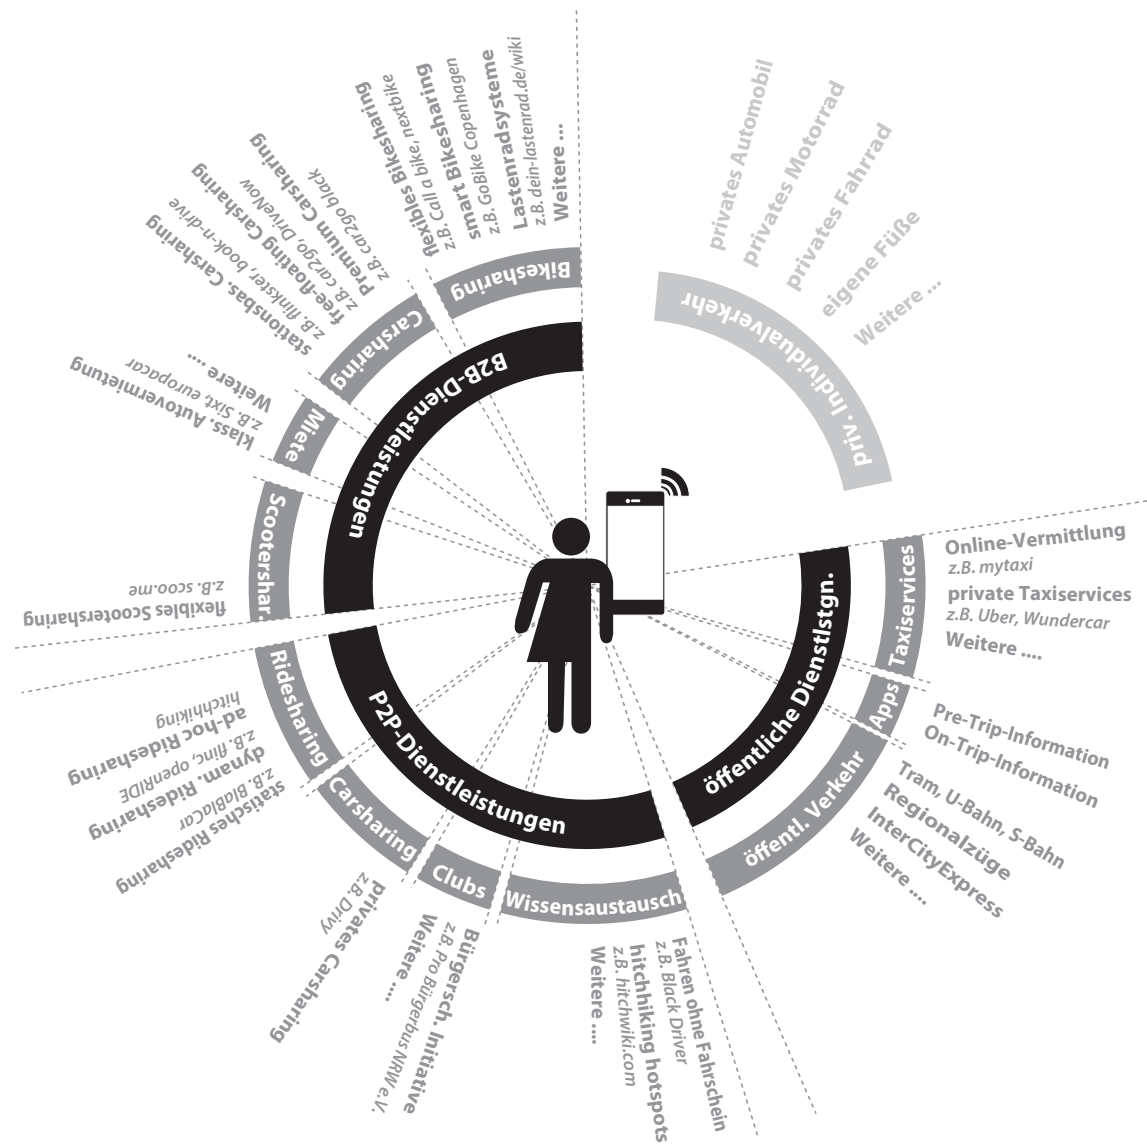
B2B-Dienstleistungen

Bikesharing
flexibles Bikesharing
z.B. Call a bike, nextbike
smart Bikesharing
z.B. GoBike Copenhagen
Lastenradsysteme
z.B. dein-lastenrad.de/wiki
Weitere ...

Carsharing
Premium Carsharing
z.B. car2go black
free-floating Carsharing
z.B. car2go, DriveNow
stationsbas. Carsharing
z.B. flinkster, book-n-drive

Miete
klass. Autovermietung
z.B. Sixt, europcar
Weitere ...

Scootershar.
flexibles Scootersharing
z.B. scoo.me

priv. Individualverkehr
privates Automobil
privates Motorrad
privates Fahrrad
eigene Füße
Weitere ...

öffentliche Dienstlstgn.

Taxiservices
Online-Vermittlung
z.B. mytaxi
private Taxiservices
z.B. Uber, Wundercar
Weitere ....

Apps
Pre-Trip-Information
On-Trip-Information

öffentl. Verkehr
Tram, U-Bahn, S-Bahn
Regionalzüge
InterCityExpress
Weitere ...

P2P-Dienstleistungen

Wissensaustausch
Fahren ohne Fahrschein
z.B. Black Driver
hitchhiking hotspots
z.B. hitchwiki.com
Weitere ...

Clubs
Bürgersch. Initiative
z.B. Pro Bürgerbus NRW e.V.
Weitere ...

Carsharing
privates Carsharing
z.B. Drivy

Ridesharing
statisches Ridesharing
z.B. BlaBlaCar
dynam. Ridesharing
z.B. flinc, openRIDE
ad-hoc Ridesharing
hitchhiking